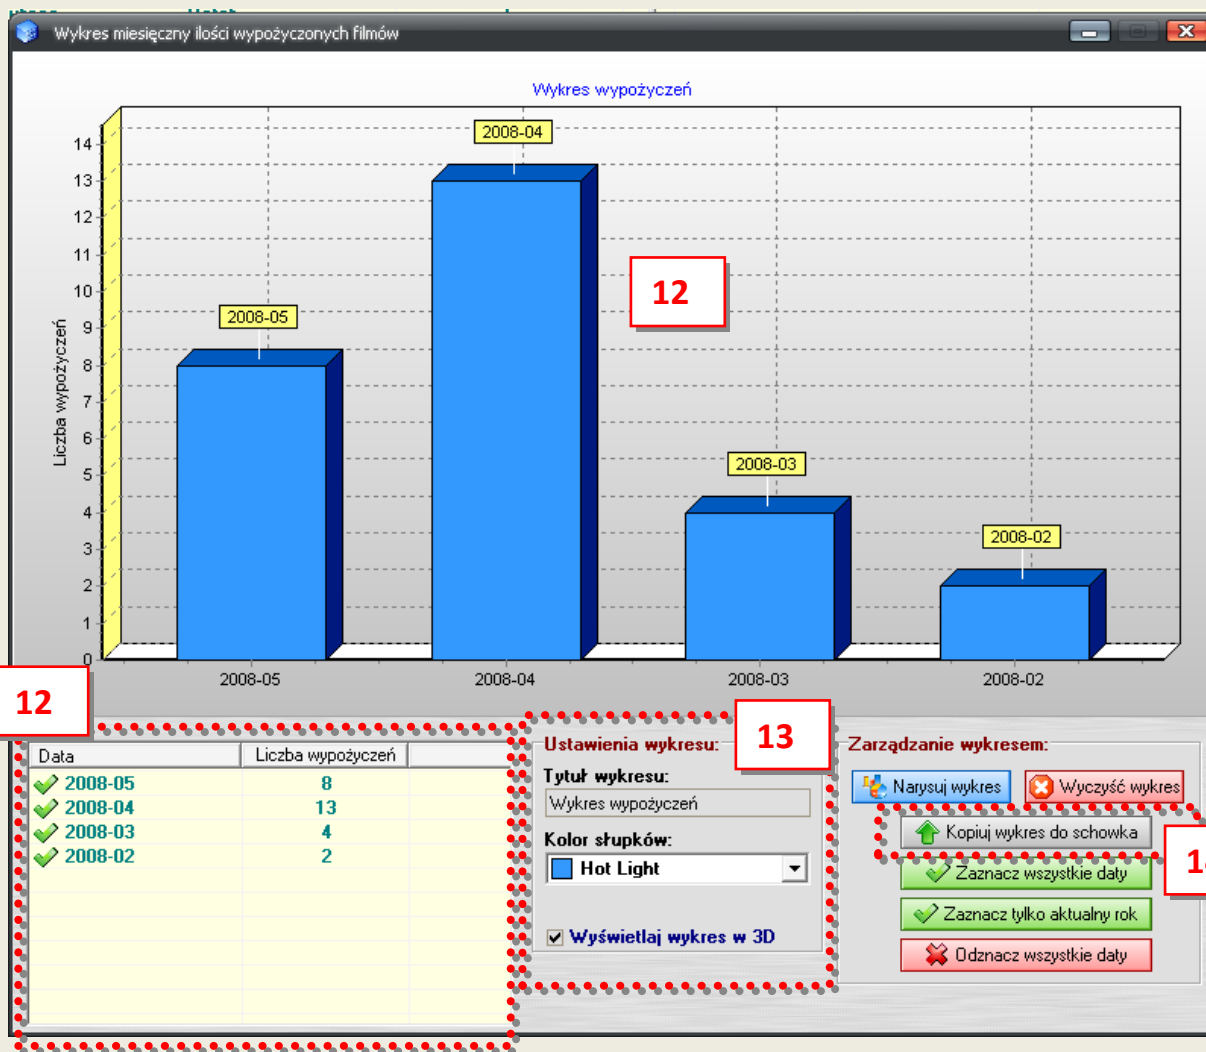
Wykres miesięczny ilości wypożyczonych filmów

Wykres wypożyczeń

Liczba wypożyczeń

14
13
12
11
10
9
8
7
6
5
4
3
2
1
0

2008-04
12
2008-05
2008-03
2008-02

2008-05
2008-04
2008-03
2008-02

12

| Data | Liczba wypożyczeń |
|---|---|
| 2008-05 | 8 |
| 2008-04 | 13 |
| 2008-03 | 4 |
| 2008-02 | 2 |

Ustawienia wykresu:
13
Tytuł wykresu:
Wykres wypożyczeń
Kolor słupków:
Hot Light
Wyświetlaj wykres w 3D

Zarządzanie wykresem:
Narysuj wykres
Wyczyść wykres
Kopiuj wykres do schowka
1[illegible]
Zaznacz wszystkie daty
Zaznacz tylko aktualny rok
Odznacz wszystkie daty